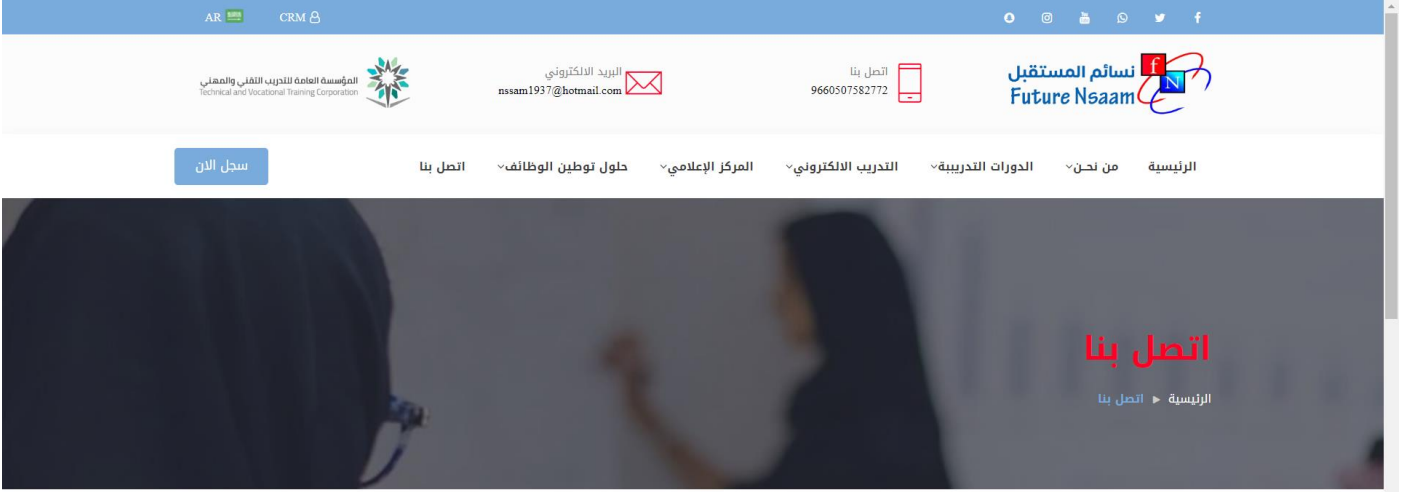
AR CRM

نسائم المستقبل
Future Nsaam
fN

اتصل بنا
9660507582772

البريد الالكتروني
nssam1937@hotmail.com

المؤسسة العامة للتدريب التقني والمهني
Technical and Vocational Training Corporation

الرئيسية
من نحـن
الدورات التدريبية
التدريب الالكتروني
المركز الإعلامي
حلول توطين الوظائف
اتصل بنا
سجل الان

اتصل بنا
الرئيسية ► اتصل بنا